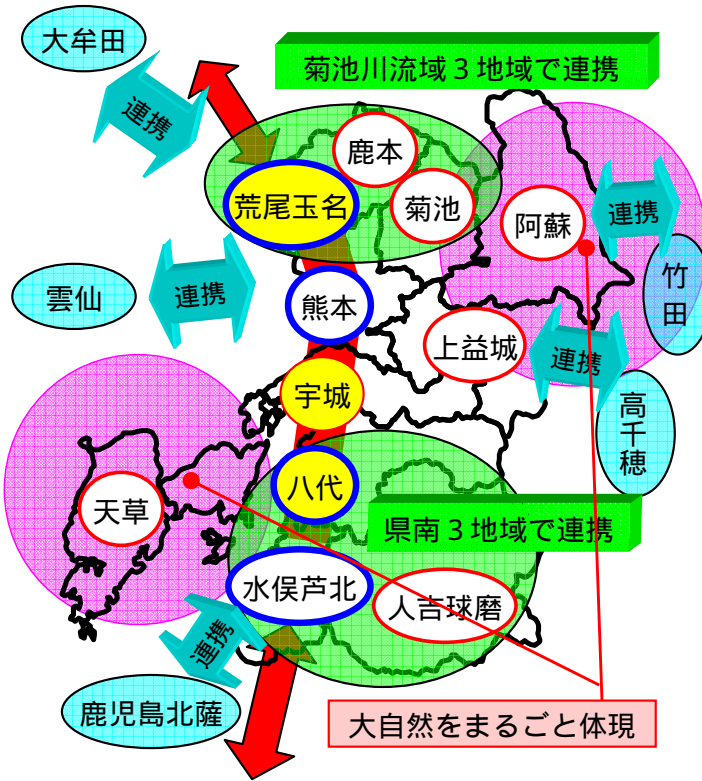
大牟田

菊池川流域３地域で連携

連携

鹿本

荒尾玉名

菊池

阿蘇

連携

竹田

雲仙

連携

熊本

上益城

連携

高千穂

宇城

天草

八代

県南３地域で連携

水俣芦北

人吉球磨

連携

鹿児島北薩

大自然をまるごと体現